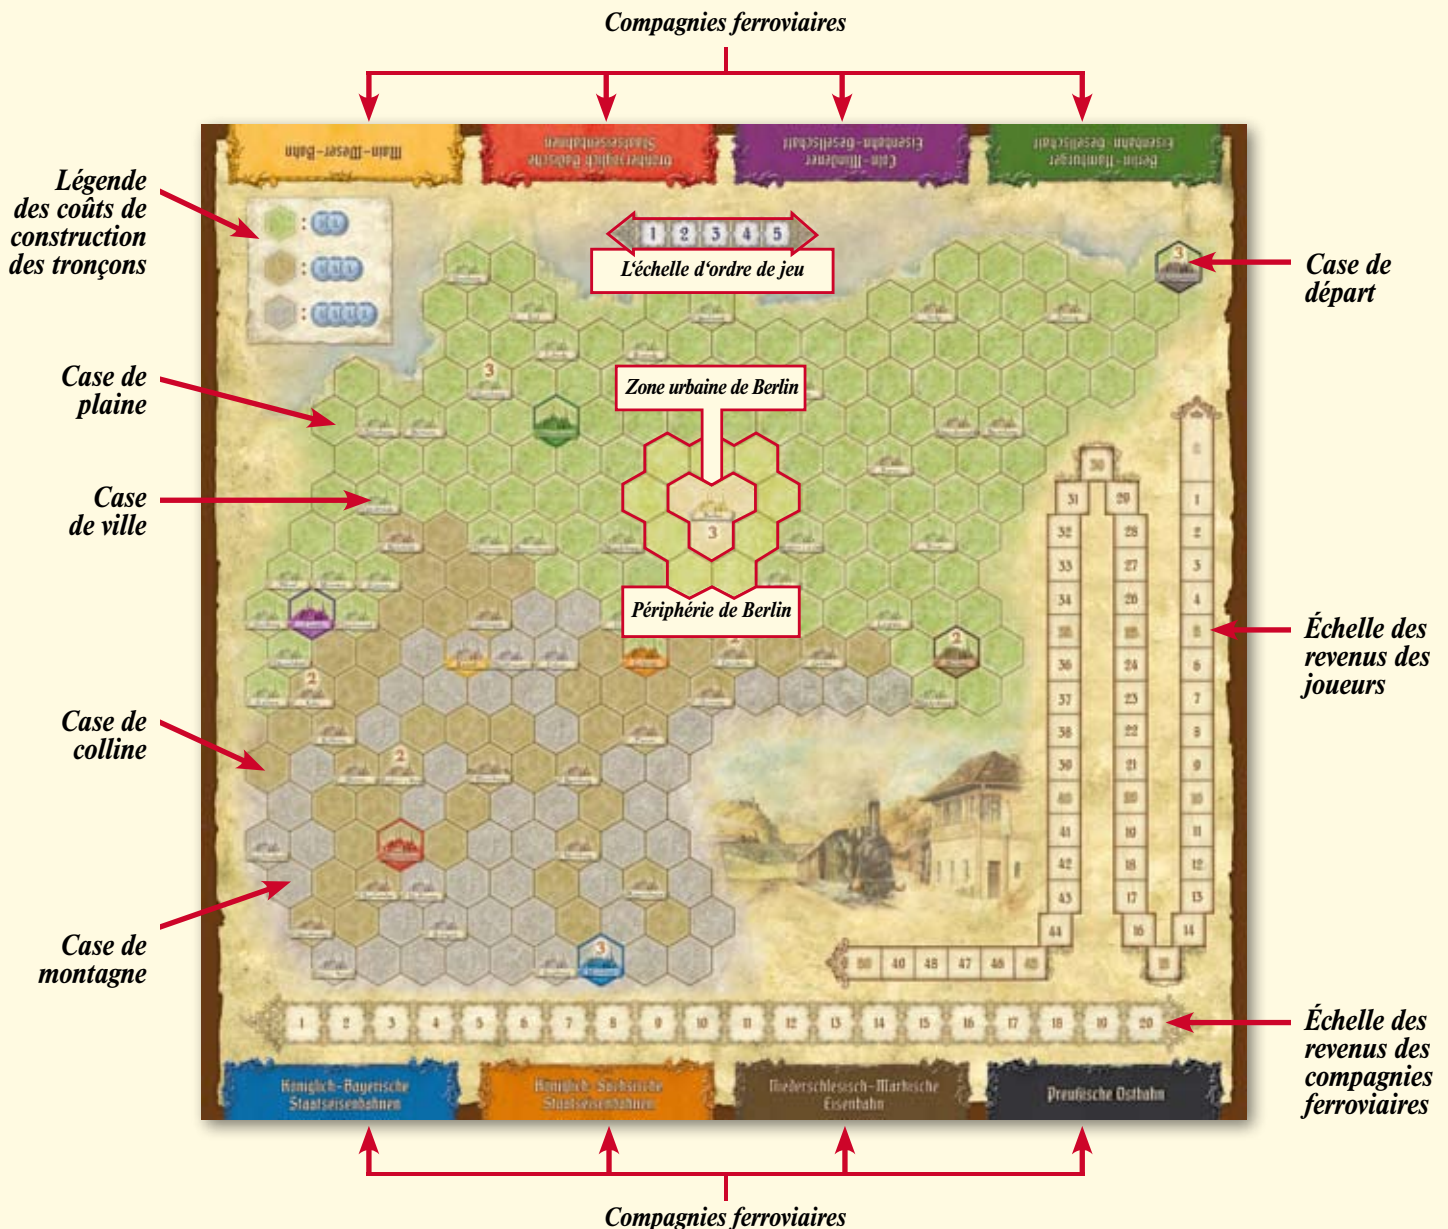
Compagnies ferroviaires

Légende des coûts de construction des tronçons

Case de plaine

Case de ville

Case de colline

Case de montagne

Main-Weser-Bahn

Berlin-Hamburger Eisenbahn-Gesellschaft

Cöln-Mindener Eisenbahn-Gesellschaft

1 2 3 4 5

L'échelle d'ordre de jeu

Case de départ

Zone urbaine de Berlin

Périphérie de Berlin

Échelle des revenus des joueurs

1 2 3 4 5 6 7 8 9 10 11 12 13 14 15 16 17 18 19 20 21 22 23 24 25 26 27 28 29 30 31 32 33 34 35 36 37 38 39 40 41 42 43 44 45 46 47 48 49 50

1 2 3 4 5 6 7 8 9 10 11 12 13 14 15 16 17 18 19 20

Échelle des revenus des compagnies ferroviaires

Königlich-Bayerische Staatseisenbahnen

Königlich-Sächsische Staatseisenbahnen

Niederschlesisch-Märkische Eisenbahn

Preußische Ostbahn

Compagnies ferroviaires